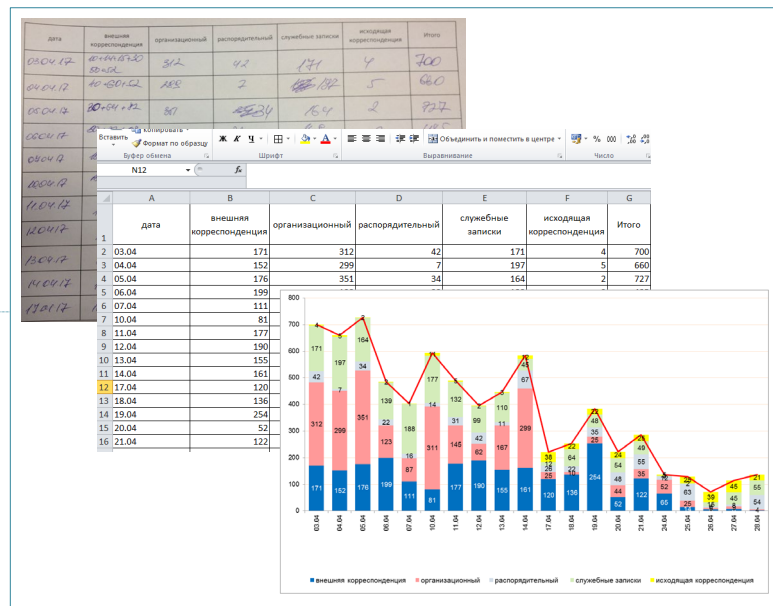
| дата | внешняя корреспонденция | организационный | распорядительный | служебные записки | исходящая корреспонденция | Итого |
|---|---|---|---|---|---|---|
| 03.04.17 | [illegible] | 312 | 42 | 171 | 4 | 700 |
| 04.04.17 | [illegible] | 299 | 7 | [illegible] | 5 | 660 |
| 05.04.17 | 20+64+92 | 351 | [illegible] | 164 | 2 | 727 |
| 06.04.17 | | | | | | |
| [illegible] | | | | | | |
| 10.04.17 | | | | | | |
| 11.04.17 | | | | | | |
| 12.04.17 | | | | | | |
| 13.04.17 | | | | | | |
| 14.04.17 | | | | | | |
| 17.04.17 | | | | | | |

Вставить Копировать Формат по образцу
Буфер обмена
Шрифт
Объединить и поместить в центре
Выравнивание
% 000
Число
N12
fx

| | A | B | C | D | E | F | G |
|---|---|---|---|---|---|---|---|
| 1 | дата | внешняя корреспонденция | организационный | распорядительный | служебные записки | исходящая корреспонденция | Итого |
| 2 | 03.04 | 171 | 312 | 42 | 171 | 4 | 700 |
| 3 | 04.04 | 152 | 299 | 7 | 197 | 5 | 660 |
| 4 | 05.04 | 176 | 351 | 34 | 164 | 2 | 727 |
| 5 | 06.04 | 199 | | | | | |
| 6 | 07.04 | 111 | | | | | |
| 7 | 10.04 | 81 | | | | | |
| 8 | 11.04 | 177 | | | | | |
| 9 | 12.04 | 190 | | | | | |
| 10 | 13.04 | 155 | | | | | |
| 11 | 14.04 | 161 | | | | | |
| 12 | 17.04 | 120 | | | | | |
| 13 | 18.04 | 136 | | | | | |
| 14 | 19.04 | 254 | | | | | |
| 15 | 20.04 | 52 | | | | | |
| 16 | 21.04 | 122 | | | | | |

800 700 600 500 400 300 200 100 0

03.04 04.04 05.04 06.04 07.04 10.04 11.04 12.04 13.04 14.04 17.04 18.04 19.04 20.04 21.04 24.04 25.04 26.04 27.04 28.04

171 312 42 171 4
152 299 7 197 5
176 351 34 164 2
199 123 22 139 2
111 87 6 188
81 311 14 177
177 145 31 132
190 62 42 99 2
155 167 11 110 2
161 299 67 45
120 25 28 15 38
136 10 22 64 22
254 25 35 48 22
52 44 54 24
122 35 55 49 24
65 52 12
25 63 2
39
45
54 55 21

внешняя корреспонденция организационный распорядительный служебные записки исходящая корреспонденция